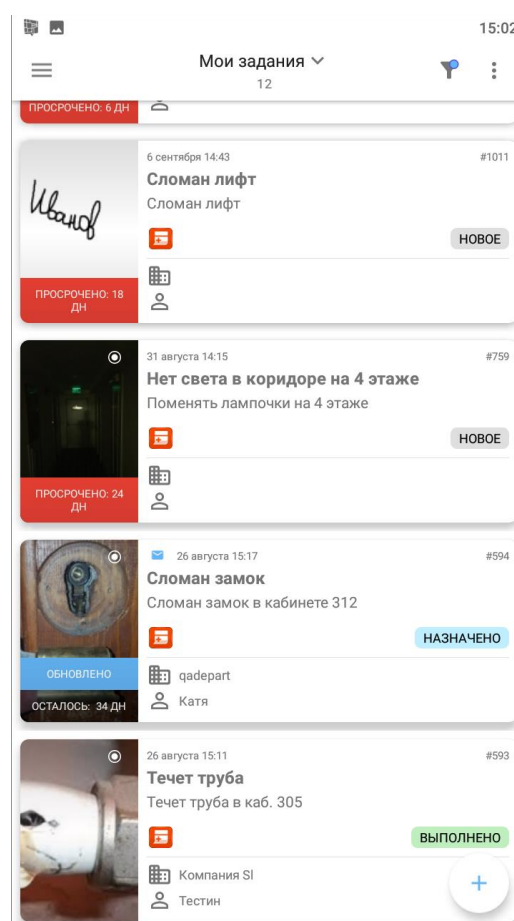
15:02

Мои задания
12

ПРОСРОЧЕНО: 6 ДН

Иванов

ПРОСРОЧЕНО: 18 ДН

6 сентября 14:43
#1011
Сломан лифт
Сломан лифт
НОВОЕ

ПРОСРОЧЕНО: 24 ДН

31 августа 14:15
#759
Нет света в коридоре на 4 этаже
Поменять лампочки на 4 этаже
НОВОЕ

ОБНОВЛЕНО
ОСТАЛОСЬ: 34 ДН

26 августа 15:17
#594
Сломан замок
Сломан замок в кабинете 312
НАЗНАЧЕНО
qadepart
Катя

26 августа 15:11
#593
Течет труба
Течет труба в каб. 305
ВЫПОЛНЕНО
Компания SI
Тестин

+